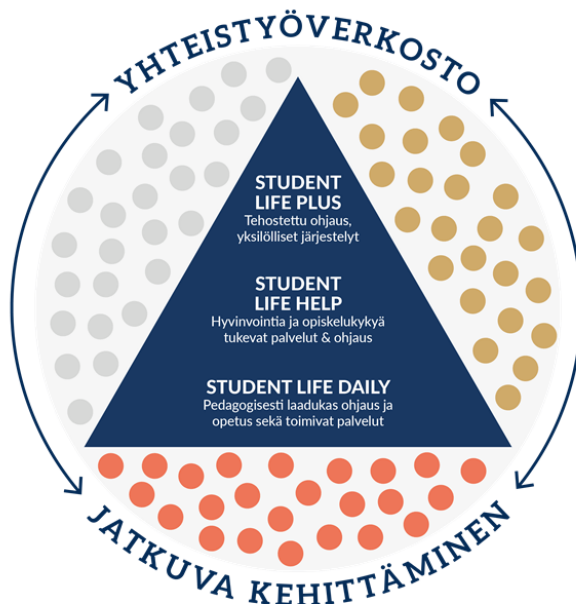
YHTEISTYÖVERKOSTO

STUDENT LIFE PLUS
Tehostettu ohjaus, yksilölliset järjestelyt

STUDENT LIFE HELP
Hyvinvointia ja opiskelukykyä tukevat palvelut & ohjaus

STUDENT LIFE DAILY
Pedagogisesti laadukas ohjaus ja opetus sekä toimivat palvelut

JATKUVA KEHITTÄMINEN